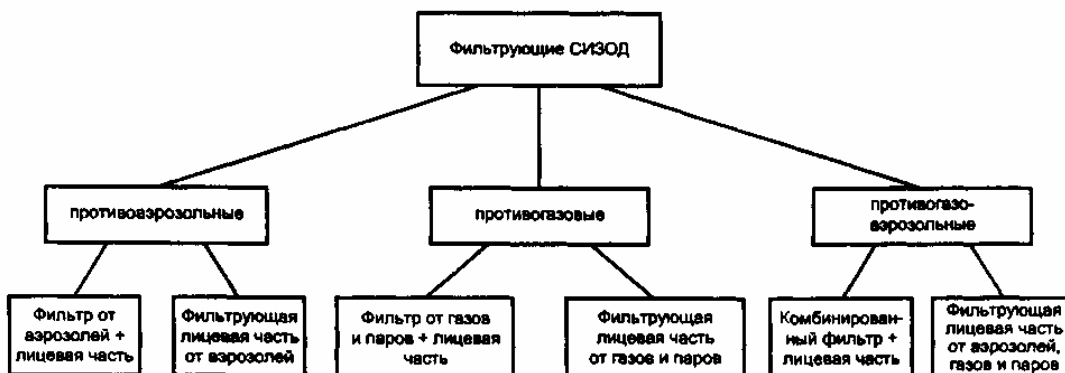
Фильтрующие СИЗОД

противоаэрозольные

противогазовые

противогазоаэрозольные

Фильтр от аэрозолей + лицевая часть

Фильтрующая лицевая часть от аэрозолей

Фильтр от газов и паров + лицевая часть

Фильтрующая лицевая часть от газов и паров

Комбинированный фильтр + лицевая часть

Фильтрующая лицевая часть от аэрозолей, газов и паров